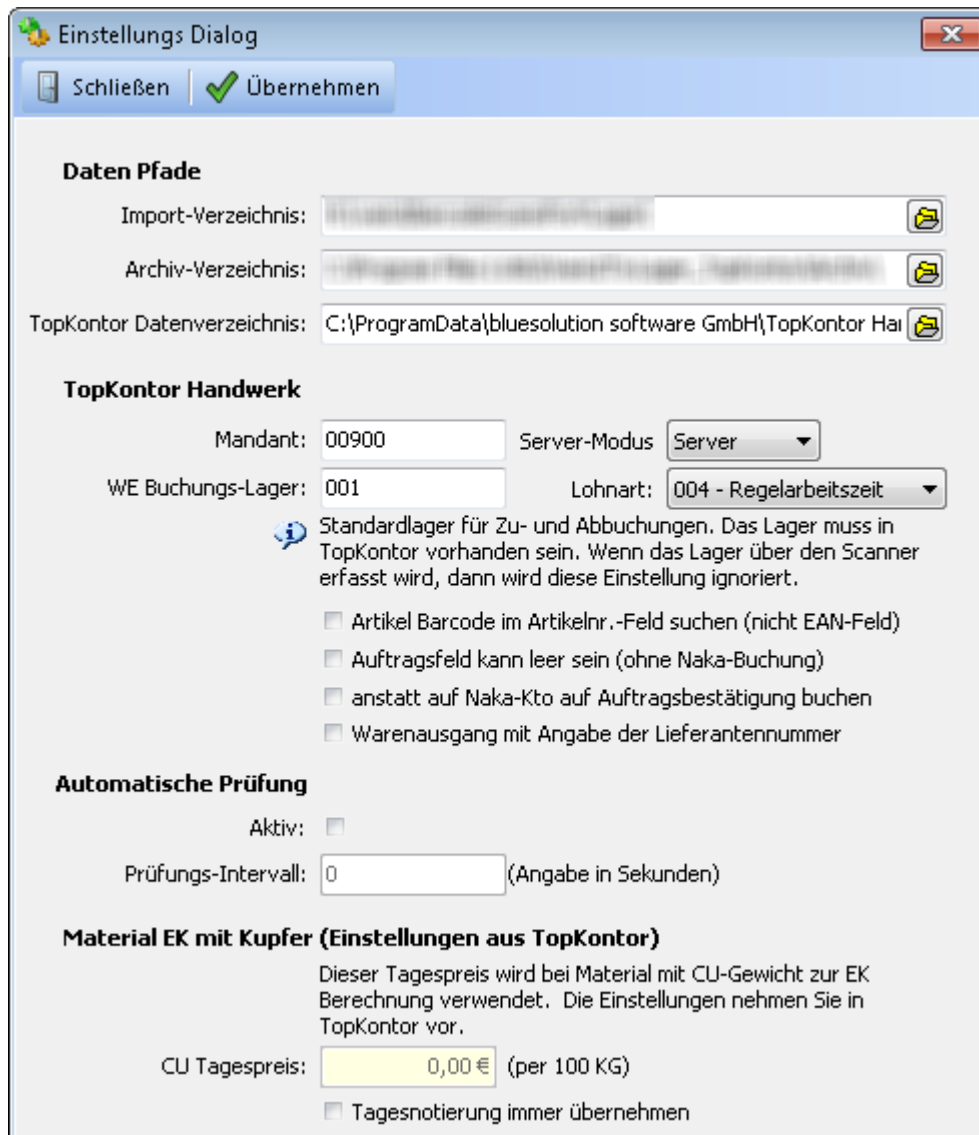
Einstellungs Dialog

Schließen | Übernehmen

Daten Pfade

Import-Verzeichnis: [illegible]

Archiv-Verzeichnis: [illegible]

TopKontor Datenverzeichnis: C:\ProgramData\bluesolution software GmbH\TopKontor Ha

TopKontor Handwerk

Mandant: 00900 Server-Modus Server

WE Buchungs-Lager: 001 Lohnart: 004 - Regelarbeitszeit

Standardlager für Zu- und Abbuchungen. Das Lager muss in TopKontor vorhanden sein. Wenn das Lager über den Scanner erfasst wird, dann wird diese Einstellung ignoriert.

Artikel Barcode im Artikelnr.-Feld suchen (nicht EAN-Feld)

Auftragsfeld kann leer sein (ohne Naka-Buchung)

anstatt auf Naka-Kto auf Auftragsbestätigung buchen

Warenausgang mit Angabe der Lieferantennummer

Automatische Prüfung

Aktiv:

Prüfungs-Intervall: 0 (Angabe in Sekunden)

Material EK mit Kupfer (Einstellungen aus TopKontor)

Dieser Tagespreis wird bei Material mit CU-Gewicht zur EK Berechnung verwendet. Die Einstellungen nehmen Sie in TopKontor vor.

CU Tagespreis: 0,00 € (per 100 KG)

Tagesnotierung immer übernehmen